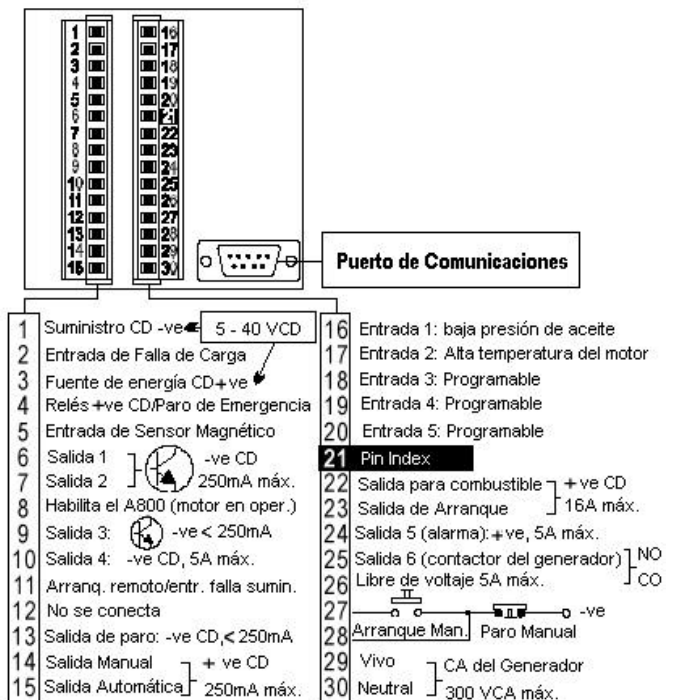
1 2 3 4 5 6 7 8 9 10 11 12 13 14 15

16 17 18 19 20 21 22 23 24 25 26 27 28 29 30

Puerto de Comunicaciones

1 Suministro CD -ve
5 - 40 VCD
2 Entrada de Falla de Carga
3 Fuente de energía CD+ve
4 Relés +ve CD/Paro de Emergencia
5 Entrada de Sensor Magnético
6 Salida 1
7 Salida 2
-ve CD 250mA máx.
8 Habilita el A800 (motor en oper.)
9 Salida 3: -ve < 250mA
10 Salida 4: -ve CD, 5A máx.
11 Arranq. remoto/entr. falla sumin.
12 No se conecta
13 Salida de paro: -ve CD, < 250mA
14 Salida Manual
15 Salida Automática
+ ve CD 250mA máx.

16 Entrada 1: baja presión de aceite
17 Entrada 2: Alta temperatura del motor
18 Entrada 3: Programable
19 Entrada 4: Programable
20 Entrada 5: Programable
21 Pin Index
22 Salida para combustible
23 Salida de Arranque
+ ve CD 16A máx.
24 Salida 5 (alarma): +ve, 5A máx.
25 Salida 6 (contactor del generador)
26 Libre de voltaje 5A máx.
NO CO
27
28 Arranque Man. Paro Manual -ve
29 Vivo
30 Neutral
CA del Generador 300 VCA máx.